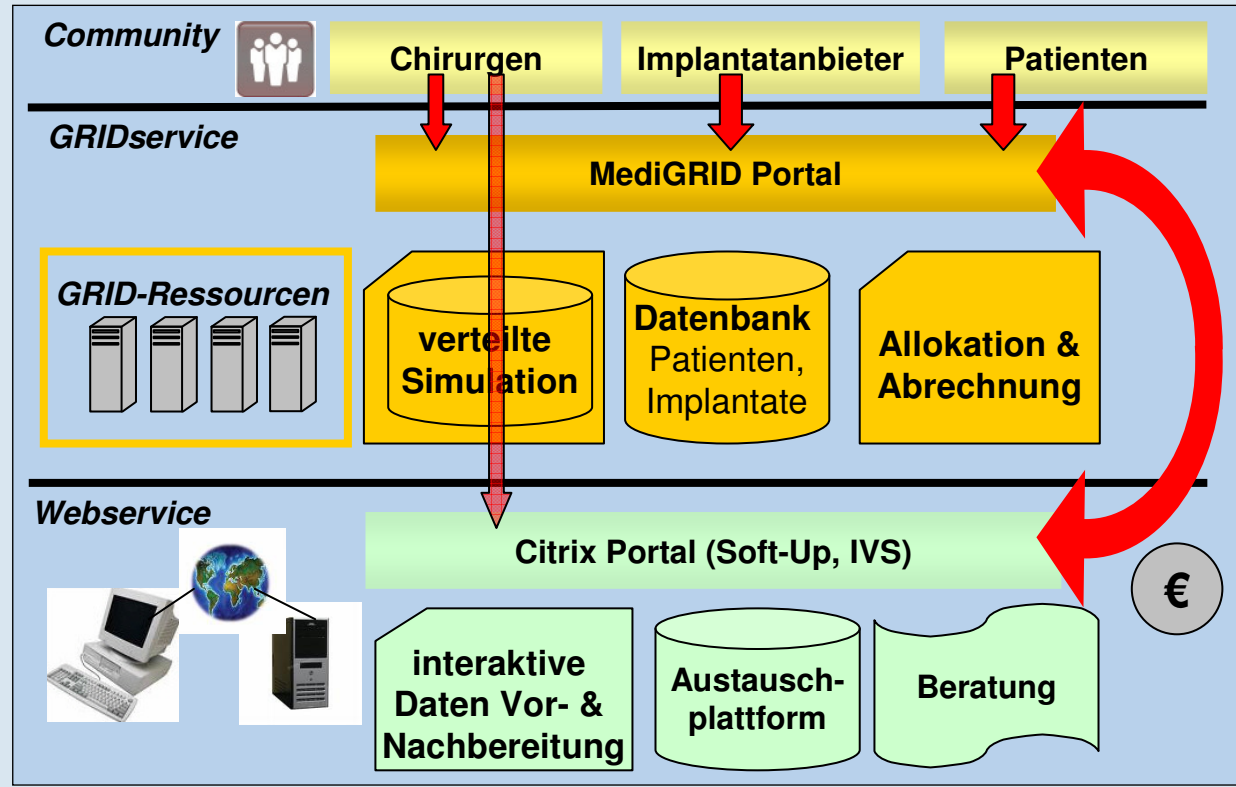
Community

Chirurgen

Implantatanbieter

Patienten

GRIDservice

MediGRID Portal

GRID-Ressourcen

verteilte Simulation

Datenbank Patienten, Implantate

Allokation & Abrechnung

Webservice

Citrix Portal (Soft-Up, IVS)

€

interaktive Daten Vor- & Nachbereitung

Austausch-plattform

Beratung